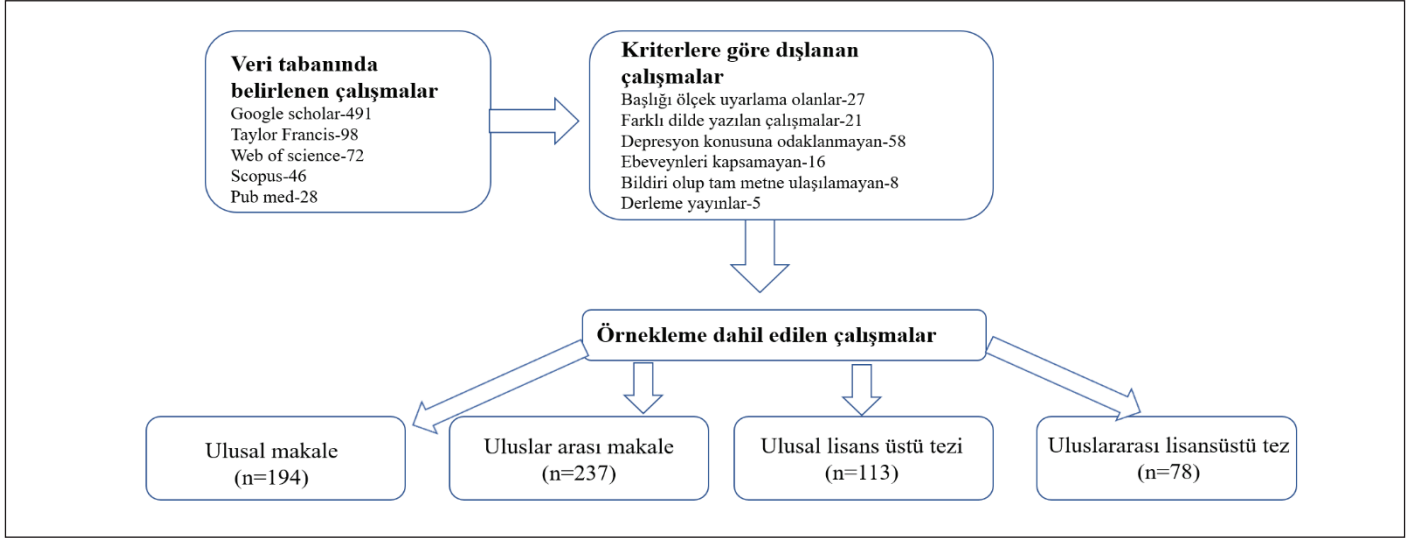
Veri tabanında belirlenen çalışmalar
Google scholar-491
Taylor Francis-98
Web of science-72
Scopus-46
Pub med-28

Kriterlere göre dışlanan çalışmalar
Başlığı ölçek uyarlama olanlar-27
Farklı dilde yazılan çalışmalar-21
Depresyon konusuna odaklanmayan-58
Ebeveynleri kapsamayan-16
Bildiri olup tam metne ulaşılamayan-8
Derleme yayınlar-5

Örnekleme dahil edilen çalışmalar

Ulusal makale
(n=194)

Uluslar arası makale
(n=237)

Ulusal lisans üstü tezi
(n=113)

Uluslararası lisansüstü tez
(n=78)